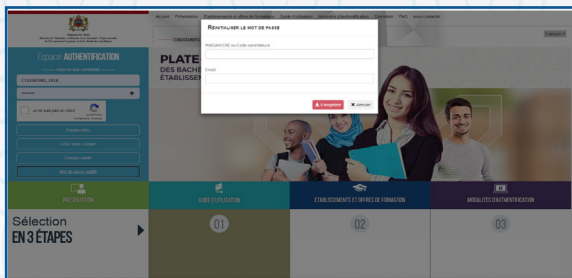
Accueil Présentation Établissements et offres de formation Guide d'utilisation Modalités d'authentification Calendrier FAQ Nous contacter

Français

Espace AUTHENTIFICATION

CODEMASSAR, 2018

Je ne suis pas un robot

REINITIALISER LE MOT DE PASSE

PASSPORT/CIN ou Code candidature

Email

Enregistrer Annuler

PLATE

DES BACHE
ÉTABLISSE

PRÉSENTATION

GUIDE D'UTILISATION

ÉTABLISSEMENTS ET OFFRES DE FORMATION

MODALITÉS D'AUTHENTIFICATION

Sélection
EN 3 ÉTAPES

01

02

03